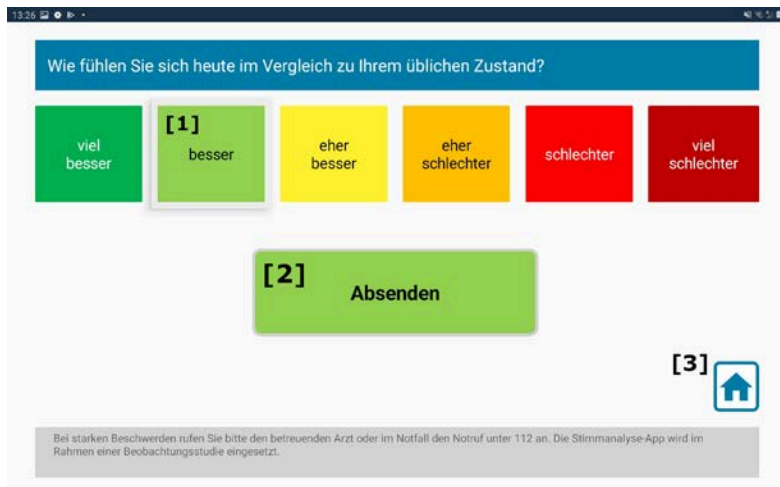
13:26

Wie fühlen Sie sich heute im Vergleich zu Ihrem üblichen Zustand?

viel besser

[1]

besser

eher besser

eher schlechter

schlechter

viel schlechter

[2]

Absenden

[3]

Bei starken Beschwerden rufen Sie bitte den betreuenden Arzt oder im Notfall den Notruf unter 112 an. Die Stimmanalyse-App wird im Rahmen einer Beobachtungsstudie eingesetzt.